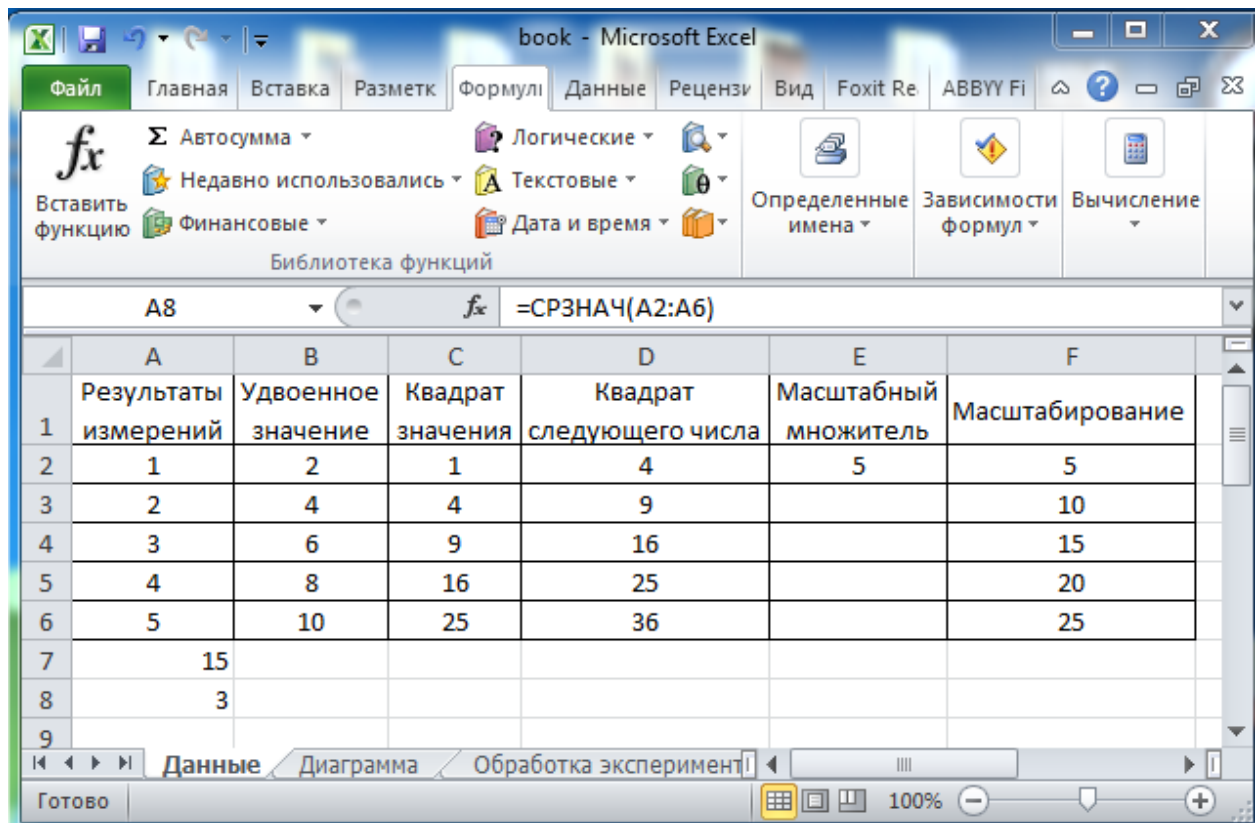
book - Microsoft Excel

Файл | Главная | Вставка | Разметк | Формулы | Данные | Рецензи | Вид | Foxit Re | ABBYY Fi

Вставить функцию
Σ Автосумма
Недавно использовались
Финансовые
Логические
Текстовые
Дата и время
Библиотека функций
Определенные имена
Зависимости формул
Вычисление

A8 | =СРЗНАЧ(A2:A6)

| | A | B | C | D | E | F |
|---|---|---|---|---|---|---|
| 1 | Результаты измерений | Удвоенное значение | Квадрат значения | Квадрат следующего числа | Масштабный множитель | Масштабирование |
| 2 | 1 | 2 | 1 | 4 | 5 | 5 |
| 3 | 2 | 4 | 4 | 9 | | 10 |
| 4 | 3 | 6 | 9 | 16 | | 15 |
| 5 | 4 | 8 | 16 | 25 | | 20 |
| 6 | 5 | 10 | 25 | 36 | | 25 |
| 7 | 15 | | | | | |
| 8 | 3 | | | | | |
| 9 | | | | | | |

Данные | Диаграмма | Обработка эксперимент

Готово | 100%